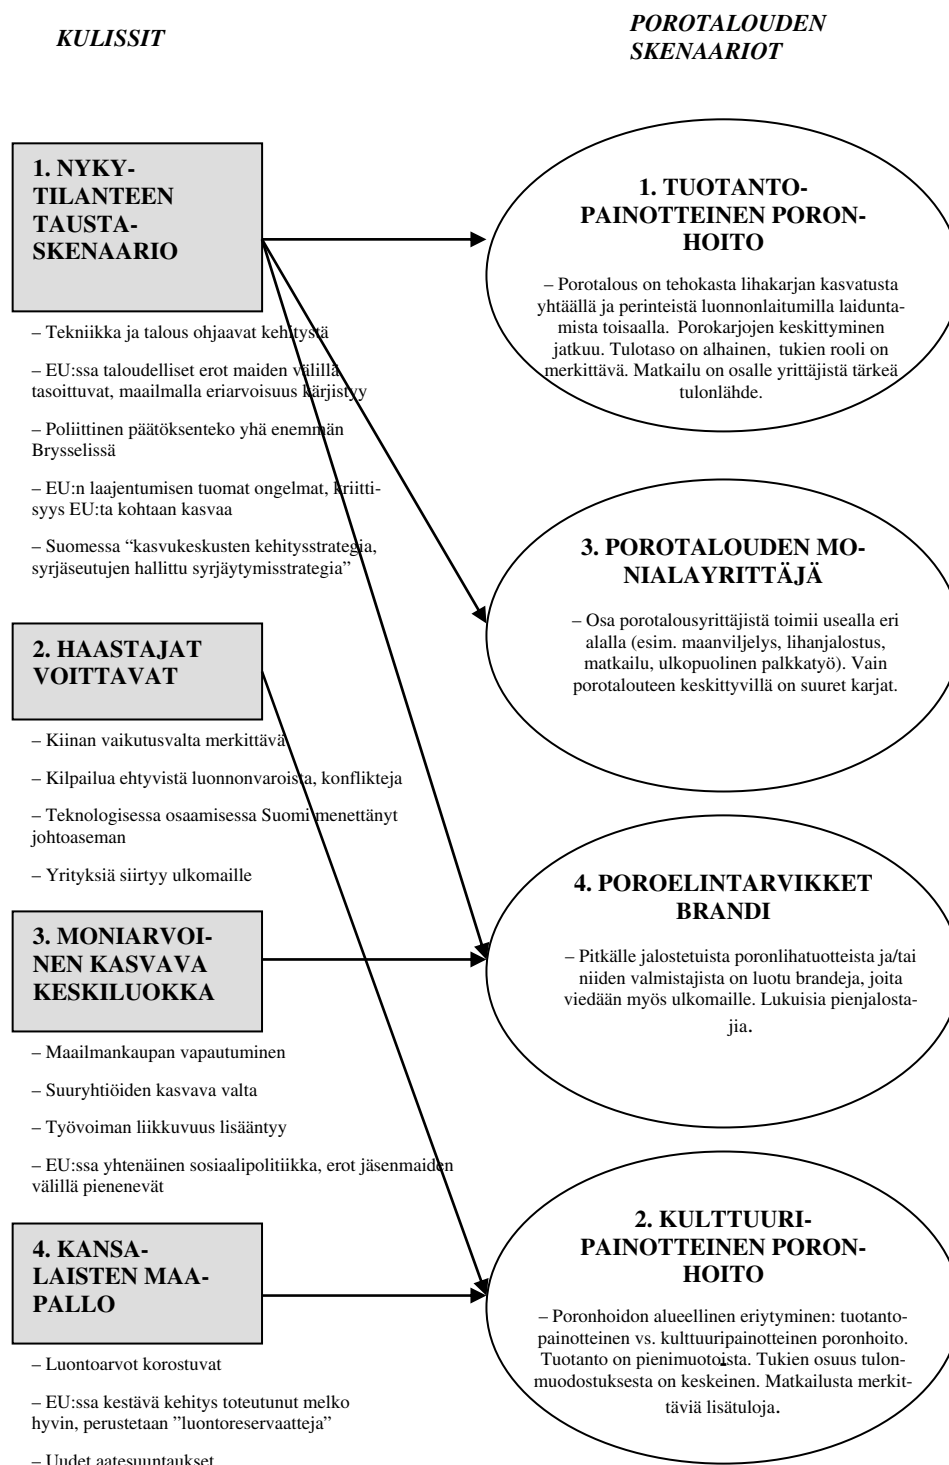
KULISSIT

POROTALOUDEN SKENAARIOT

1. NYKYTILANTEEN TAUSTASKENAARIO

– Tekniikka ja talous ohjaavat kehitystä

– EU:ssa taloudelliset erot maiden välillä tasoittuvat, maailmalla eriarvoisuus kärjistyy

– Poliittinen päätöksenteko yhä enemmän Brysselissä

– EU:n laajentumisen tuomat ongelmat, kriittisyys EU:ta kohtaan kasvaa

– Suomessa "kasvukeskusten kehitysstrategia, syrjäseutujen hallittu syrjäytymisstrategia"

2. HAASTAJAT VOITTAVAT

– Kiinan vaikutusvalta merkittävä

– Kilpailua ehtyvistä luonnonvaroista, konflikteja

– Teknologisessa osaamisessa Suomi menettänyt johtoaseman

– Yrityksiä siirtyy ulkomaille

3. MONIARVOINEN KASVAVA KESKILUOKKA

– Maailmankaupan vapautuminen

– Suuryhtiöiden kasvava valta

– Työvoiman liikkuvuus lisääntyy

– EU:ssa yhtenäinen sosiaalipolitiikka, erot jäsenmaiden välillä pienenevät

4. KANSALAISTEN MAAPALLO

– Luontoarvot korostuvat

– EU:ssa kestävä kehitys toteutunut melko hyvin, perustetaan "luontoreservaatteja"

– Uudet aatesuuntaukset

1. TUOTANTOPAINOTTEINEN PORONHOITO

– Porotalous on tehokasta lihakarjan kasvatusta yhtäällä ja perinteistä luonnonlaitumilla laiduntamista toisaalla. Porokarjojen keskittyminen jatkuu. Tulotaso on alhainen, tukien rooli on merkittävä. Matkailu on osalle yrittäjistä tärkeä tulonlähde.

3. POROTALOUDEN MONIALAYRITTÄJÄ

– Osa porotalousyrittäjistä toimii usealla eri alalla (esim. maanviljelys, lihanjalostus, matkailu, ulkopuolinen palkkatyö). Vain porotalouteen keskittyvillä on suuret karjat.

4. POROELINTARVIKKET BRANDI

– Pitkälle jalostetuista poronlihatuotteista ja/tai niiden valmistajista on luotu brandeja, joita viedään myös ulkomaille. Lukuisia pienjalostajia.

2. KULTTUURIPAINOTTEINEN PORONHOITO

– Poronhoidon alueellinen eriytyminen: tuotantopainotteinen vs. kulttuuripainotteinen poronhoito. Tuotanto on pienimuotoista. Tukien osuus tulonmuodostuksesta on keskeinen. Matkailusta merkittäviä lisätuloja.